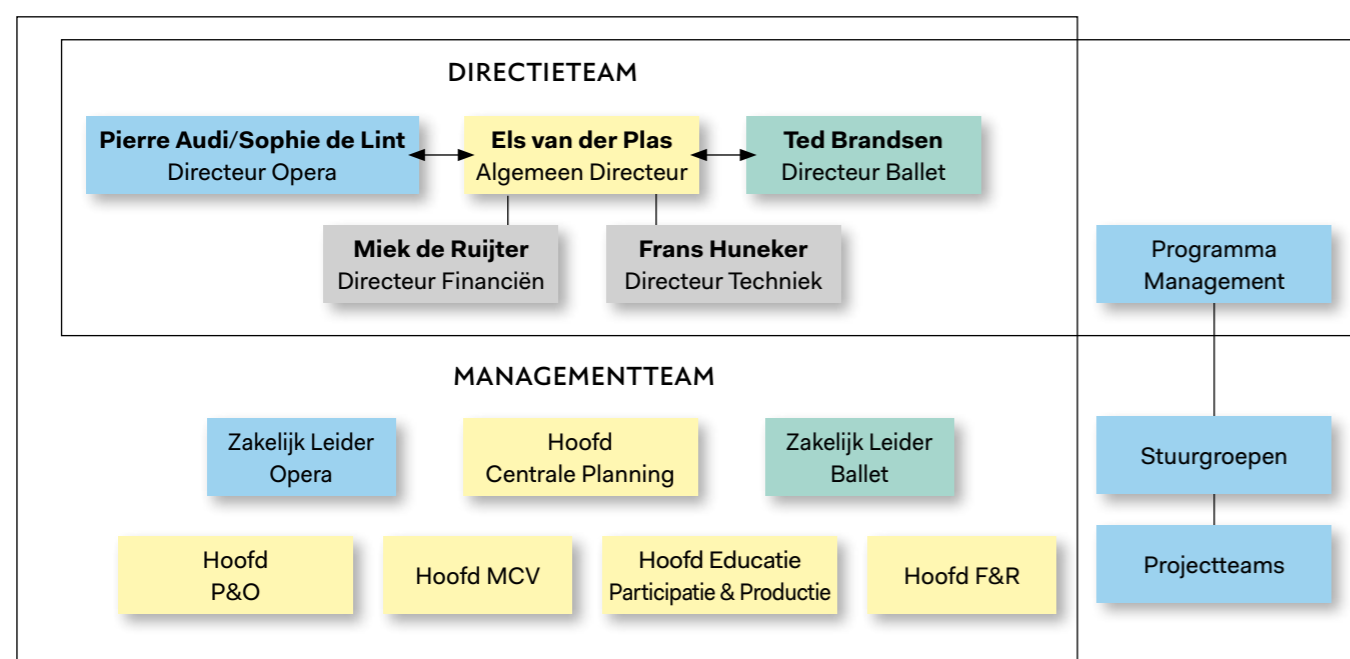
DIRECTIETEAM

**Pierre Audi/Sophie de Lint**
Directeur Opera

**Els van der Plas**
Algemeen Directeur

**Ted Brandsen**
Directeur Ballet

**Miek de Ruijter**
Directeur Financiën

**Frans Huneker**
Directeur Techniek

Programma Management

MANAGEMENTTEAM

Zakelijk Leider Opera

Hoofd Centrale Planning

Zakelijk Leider Ballet

Stuurgroepen

Hoofd P&O

Hoofd MCV

Hoofd Educatie Participatie & Productie

Hoofd F&R

Projectteams